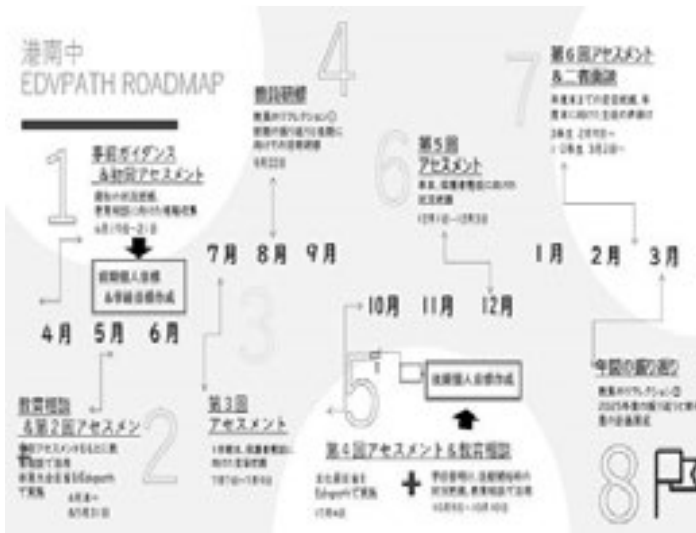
港南中
EDVPATH ROADMAP

1
事前ガイダンス
&初回アセスメント
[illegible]
4月1日~2月

4
教員研修
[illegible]

7
第6回アセスメント
&二者面談
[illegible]

6
第5回
アセスメント
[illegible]

生徒個人目標
&学級目標作成

4月 5月 6月

7月 8月 9月

10月 11月 12月

1月 2月 3月

3

2
教育相談
&第2回アセスメン
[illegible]

第3回
アセスメント
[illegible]

5
生徒個人目標作成

第4回アセスメント&教育相談
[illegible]

年間の振り返り
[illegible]

8